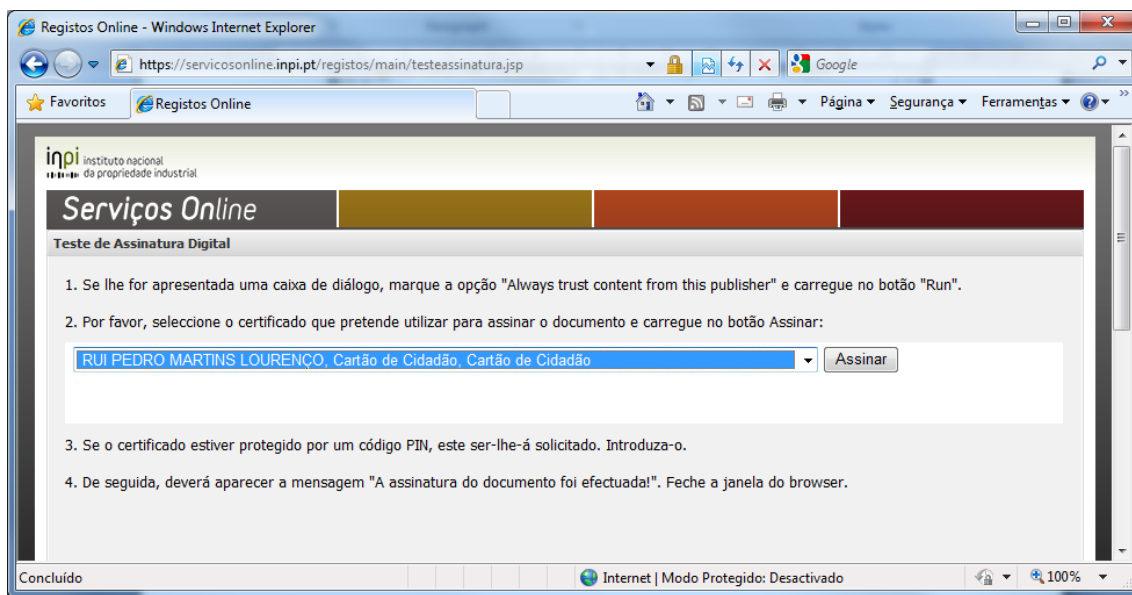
Registos Online - Windows Internet Explorer

https://servicosonline.inpi.pt/registos/main/testeassinatura.jsp

Google

Favoritos

Registos Online

Página ▾ Segurança ▾ Ferramentas ▾

inpi instituto nacional da propriedade industrial

Serviços Online

Teste de Assinatura Digital

1. Se lhe for apresentada uma caixa de diálogo, marque a opção "Always trust content from this publisher" e carregue no botão "Run".

2. Por favor, seleccione o certificado que pretende utilizar para assinar o documento e carregue no botão Assinar:

RUI PEDRO MARTINS LOURENÇO, Cartão de Cidadão, Cartão de Cidadão

Assinar

3. Se o certificado estiver protegido por um código PIN, este ser-lhe-á solicitado. Introduza-o.

4. De seguida, deverá aparecer a mensagem "A assinatura do documento foi efectuada!". Feche a janela do browser.

Concluído

Internet | Modo Protegido: Desactivado

100%